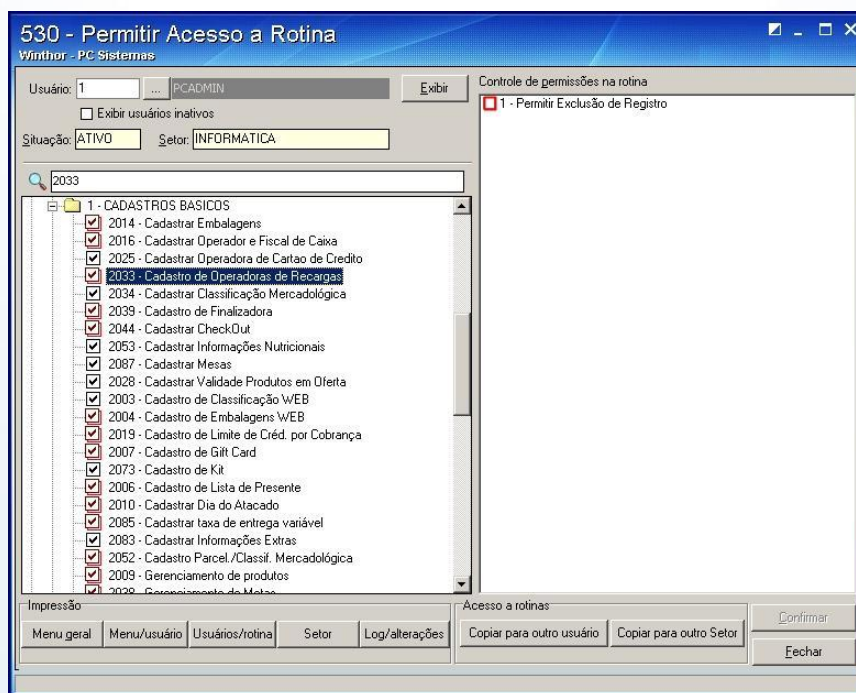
530 - Permitir Acesso a Rotina
Winthor - PC Sistemas

Usuário: 1 ... PCADMIN Exibir
Exibir usuários inativos
Situação: ATIVO Setor: INFORMATICA

2033

1 - CADASTROS BASICOS
2014 - Cadastrar Embalagens
2016 - Cadastrar Operador e Fiscal de Caixa
2025 - Cadastrar Operadora de Cartao de Credito
2033 - Cadastro de Operadoras de Recargas
2034 - Cadastrar Classificação Mercadológica
2039 - Cadastro de Finalizadora
2044 - Cadastrar CheckOut
2053 - Cadastrar Informações Nutricionais
2087 - Cadastrar Mesas
2028 - Cadastrar Validade Produtos em Oferta
2003 - Cadastro de Classificação WEB
2004 - Cadastro de Embalagens WEB
2019 - Cadastro de Limite de Créd. por Cobrança
2007 - Cadastro de Gift Card
2073 - Cadastro de Kit
2006 - Cadastro de Lista de Presente
2010 - Cadastrar Dia do Atacado
2085 - Cadastrar taxa de entrega variável
2083 - Cadastrar Informações Extras
2052 - Cadastro Parcel./Classif. Mercadológica
2009 - Gerenciamento de produtos
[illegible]

Controle de permissões na rotina
1 - Permitir Exclusão de Registro

Impressão
Menu geral Menu/usuário Usuários/rotina Setor Log/alterações

Acesso a rotinas
Copiar para outro usuário Copiar para outro Setor

Confirmar
Fechar